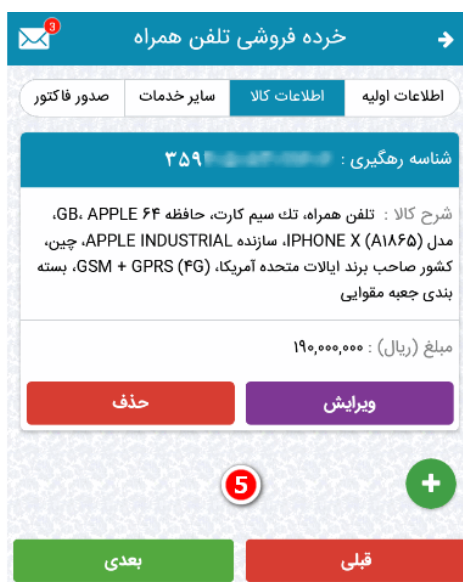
3

خرده فروشی تلفن همراه

اطلاعات اولیه | اطلاعات کالا | سایر خدمات | صدور فاکتور

شناسه رهگیری : ۳۵۹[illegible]

شرح کالا : تلفن همراه، تک سیم کارت، حافظه ۶۴ GB، APPLE مدل IPHONE X (A۱۸۶۵)، سازنده APPLE INDUSTRIAL، چین، کشور صاحب برند ایالات متحده آمریکا، (۴G) GSM + GPRS، بسته بندی جعبه مقوایی

مبلغ (ریال) : ۱۹۰,۰۰۰,۰۰۰

ویرایش

حذف

5

قبلی

بعدی